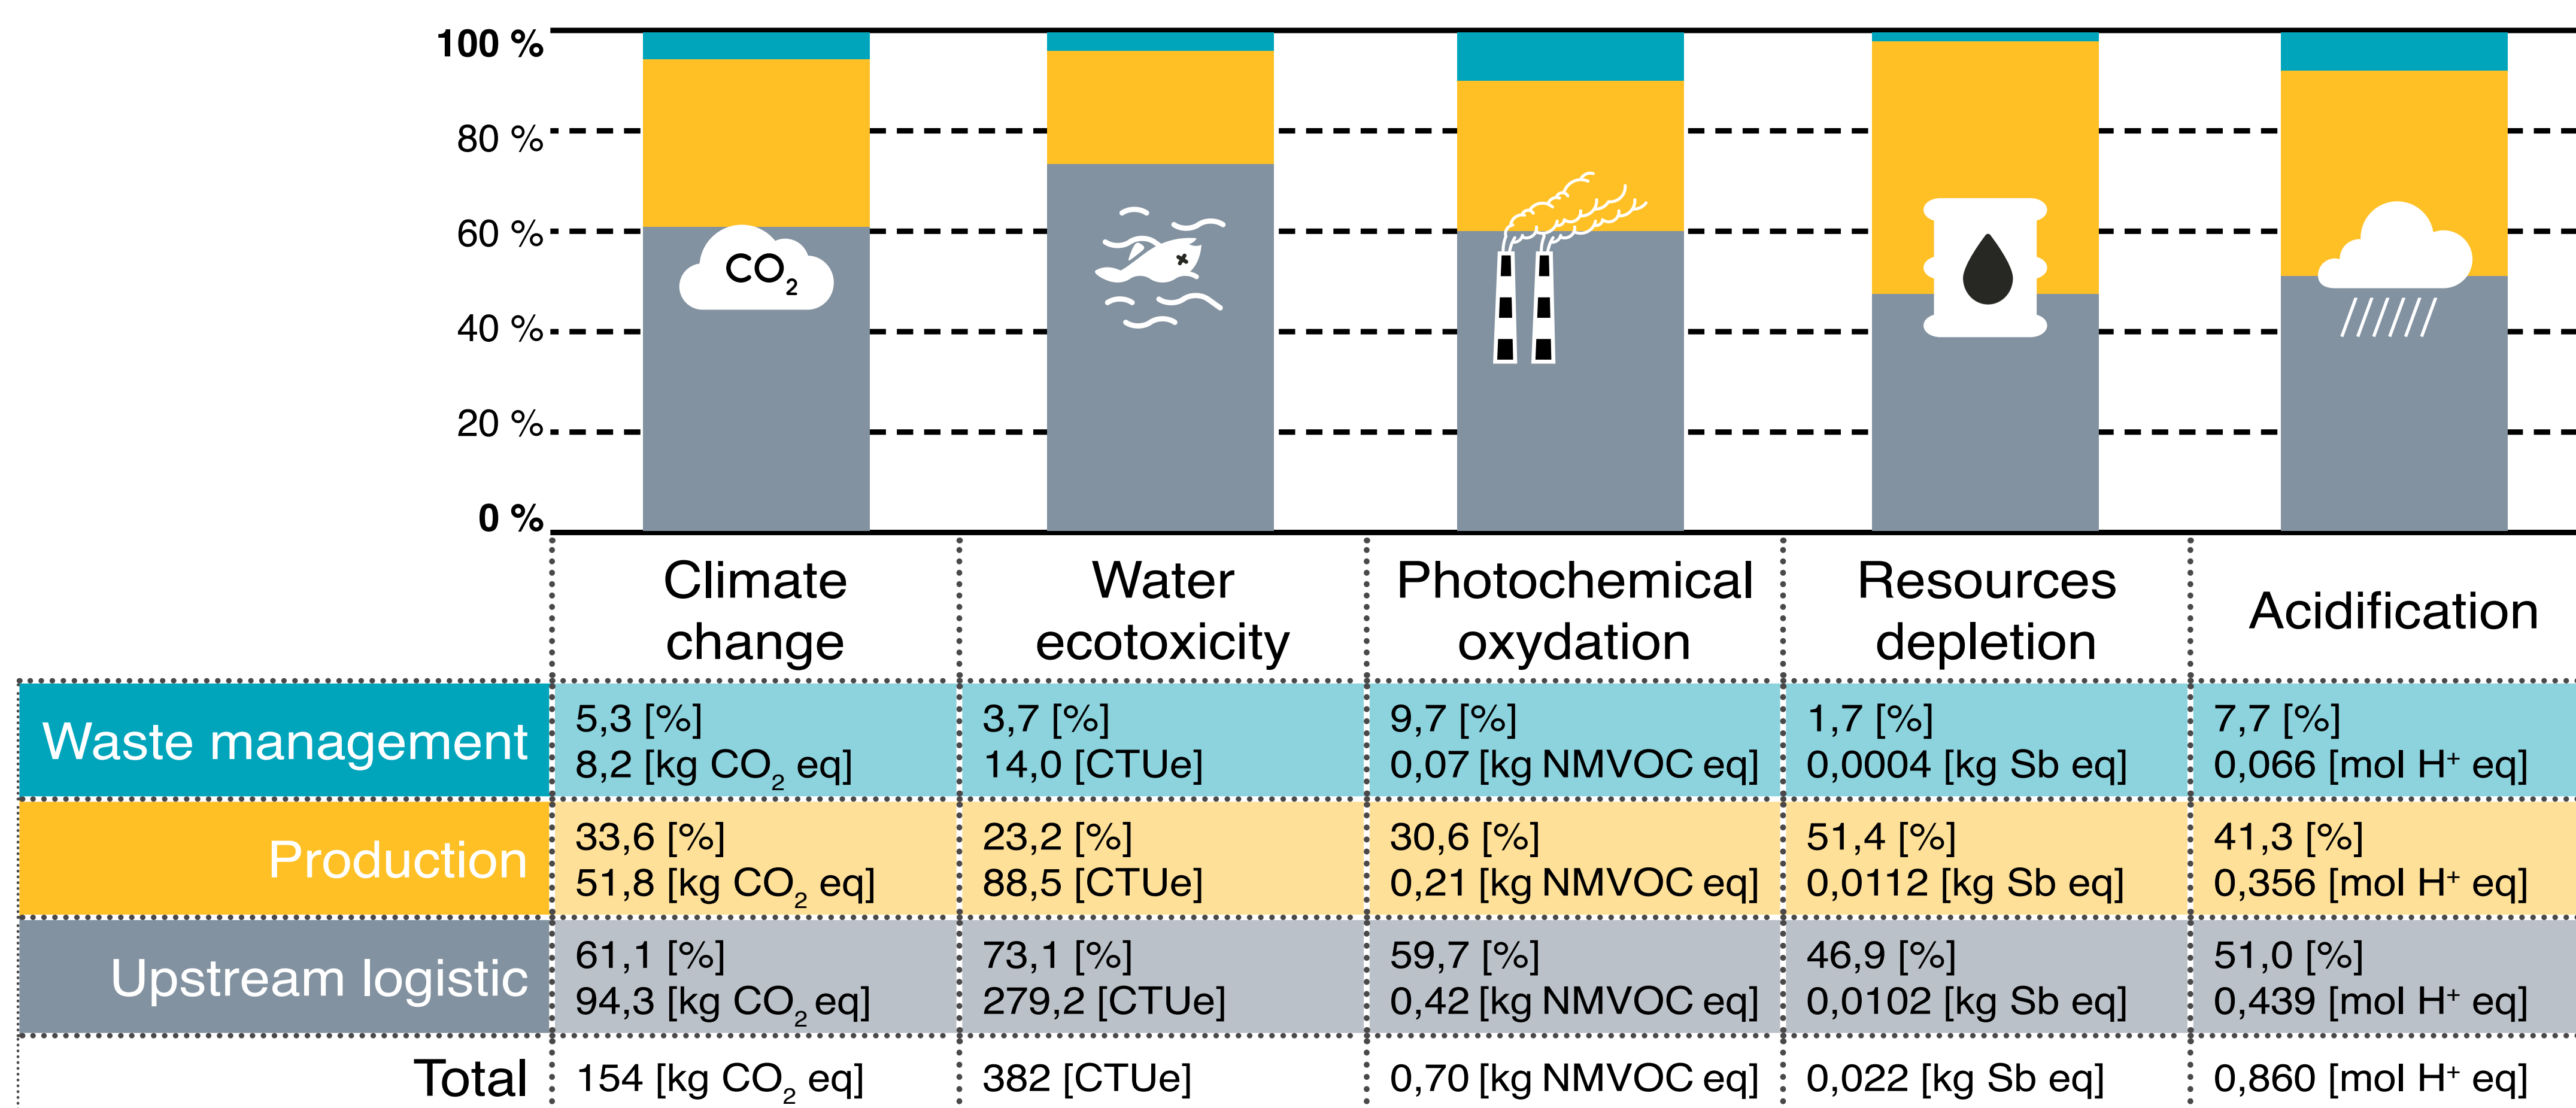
100 %
80 %
60 %
40 %
20 %
0 %

$CO_2$

| | Climate change | Water ecotoxicity | Photochemical oxydation | Resources depletion | Acidification |
|---|---|---|---|---|---|
| Waste management | 5,3 [%] 8,2 [kg $CO_2$ eq] | 3,7 [%] 14,0 [CTUe] | 9,7 [%] 0,07 [kg NMVOC eq] | 1,7 [%] 0,0004 [kg Sb eq] | 7,7 [%] 0,066 [mol $H^+$ eq] |
| Production | 33,6 [%] 51,8 [kg $CO_2$ eq] | 23,2 [%] 88,5 [CTUe] | 30,6 [%] 0,21 [kg NMVOC eq] | 51,4 [%] 0,0112 [kg Sb eq] | 41,3 [%] 0,356 [mol $H^+$ eq] |
| Upstream logistic | 61,1 [%] 94,3 [kg $CO_2$ eq] | 73,1 [%] 279,2 [CTUe] | 59,7 [%] 0,42 [kg NMVOC eq] | 46,9 [%] 0,0102 [kg Sb eq] | 51,0 [%] 0,439 [mol $H^+$ eq] |
| Total | 154 [kg $CO_2$ eq] | 382 [CTUe] | 0,70 [kg NMVOC eq] | 0,022 [kg Sb eq] | 0,860 [mol $H^+$ eq] |